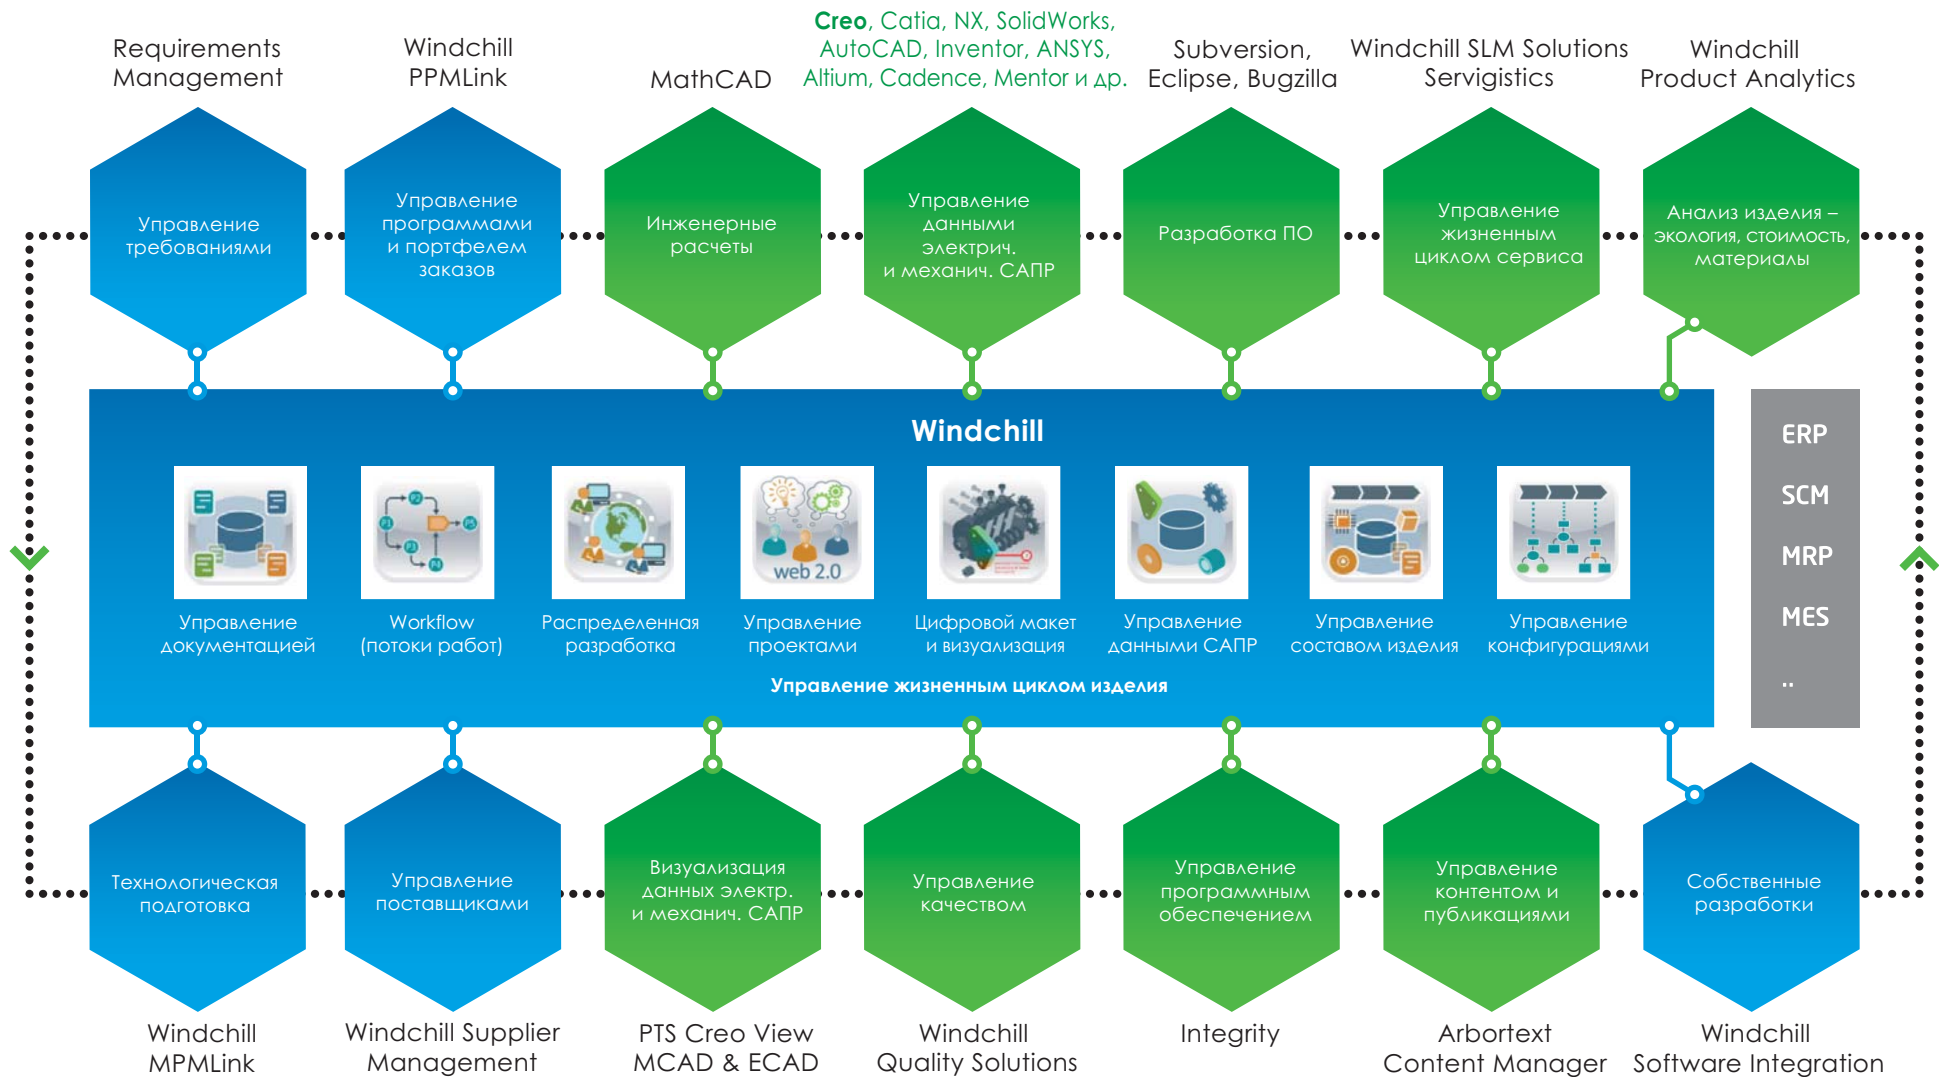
Requirements Management

Windchill PPMLink

MathCAD

Creo, Catia, NX, SolidWorks, AutoCAD, Inventor, ANSYS, Altium, Cadence, Mentor и др.

Subversion, Eclipse, Bugzilla

Windchill SLM Solutions Servigistics

Windchill Product Analytics

Управление требованиями

Управление программами и портфелем заказов

Инженерные расчеты

Управление данными электрич. и механич. САПР

Разработка ПО

Управление жизненным циклом сервиса

Анализ изделия – экология, стоимость, материалы

Windchill

web 2.0

Управление документацией

Workflow (потоки работ)

Распределенная разработка

Управление проектами

Цифровой макет и визуализация

Управление данными САПР

Управление составом изделия

Управление конфигурациями

Управление жизненным циклом изделия

ERP

SCM

MRP

MES

..

Технологическая подготовка

Управление поставщиками

Визуализация данных электр. и механич. САПР

Управление качеством

Управление программным обеспечением

Управление контентом и публикациями

Собственные разработки

Windchill MPMLink

Windchill Supplier Management

PTS Creo View MCAD & ECAD

Windchill Quality Solutions

Integrity

Arbortext Content Manager

Windchill Software Integration